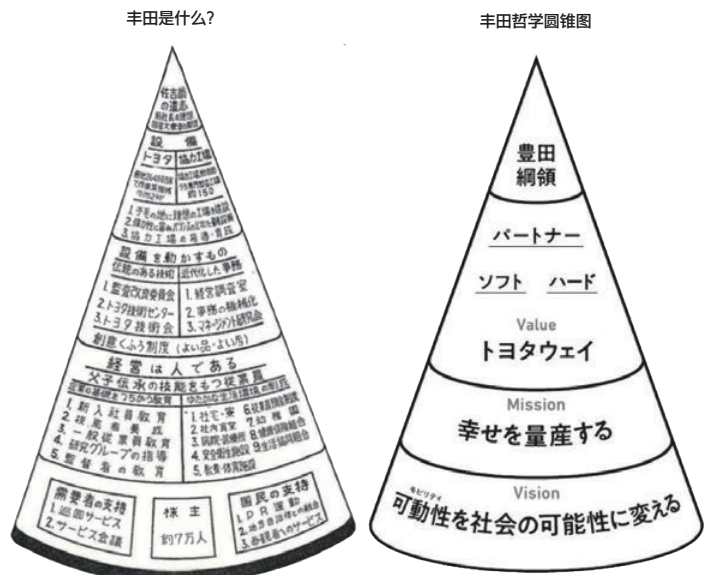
丰田是什么?

佐吉翁の遺志
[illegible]

設 備
トヨタ | 協力工場
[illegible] | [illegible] 約150

1.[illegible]
2.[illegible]
3.協力工場の育成・育成

設備を動かすもの
伝統のある技術 | 近代化した事務
1.監査改良委員会 | 1.経営調査室
2.トヨタ技術センター | 2.事務の機械化
3.トヨタ技術会 | 3.マネージメント研究会
創意くふう制度（よい品・よい考）

経営は人である
父子伝承の技能をもつ従業員
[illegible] | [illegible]
1.新入社員教育 | 1.社宅・寮
2.技能者養成 | 2.社内預金
3.一般従業員教育 | 3.病院・診療所
4.研究グループの指導 | 4.安全衛生施設
5.監督者の教育 | 5.教養・体育施設
6.従業員持株制度
7.幼稚園
8.健康保険組合
9.生活協同組合

需要者の支持
1.巡回サービス
2.サービス会議

株主
約7万人

国民の支持
1.PR運動
2.地方自治体との結合
3.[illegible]のサービス

丰田哲学圆锥图

豊田
綱領

パートナー

ソフト　ハード

Value
トヨタウェイ

Mission
幸せを量産する

Vision
可動性を社会の可能性に変える